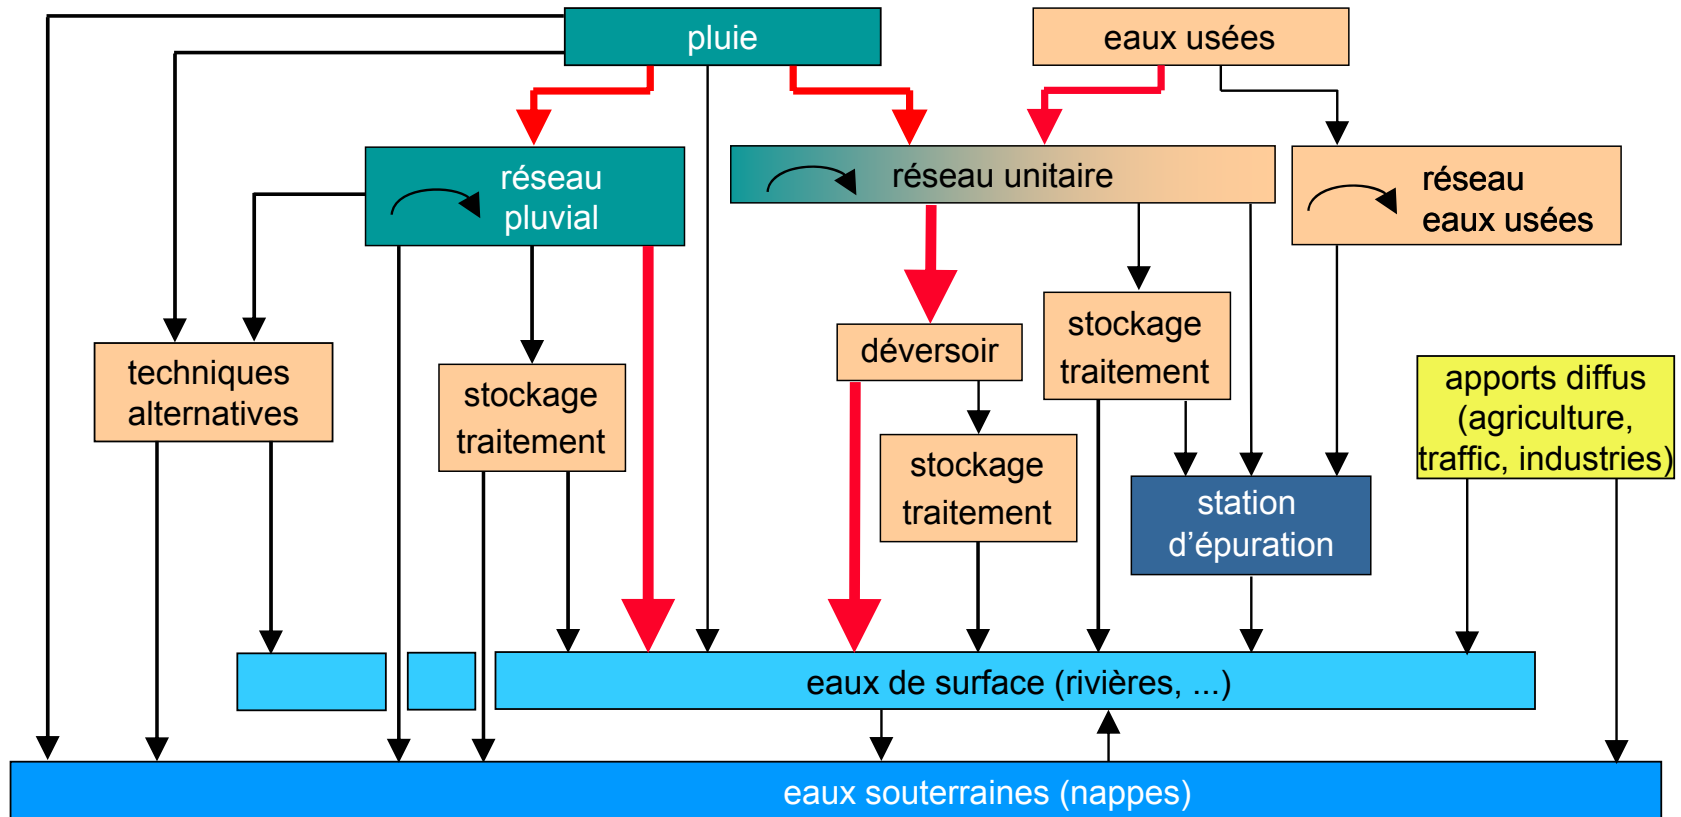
pluie

eaux usées

réseau pluvial

réseau unitaire

réseau eaux usées

techniques alternatives

stockage traitement

déversoir

stockage traitement

stockage traitement

apports diffus (agriculture, traffic, industries)

station d'épuration

eaux de surface (rivières, ...)

eaux souterraines (nappes)